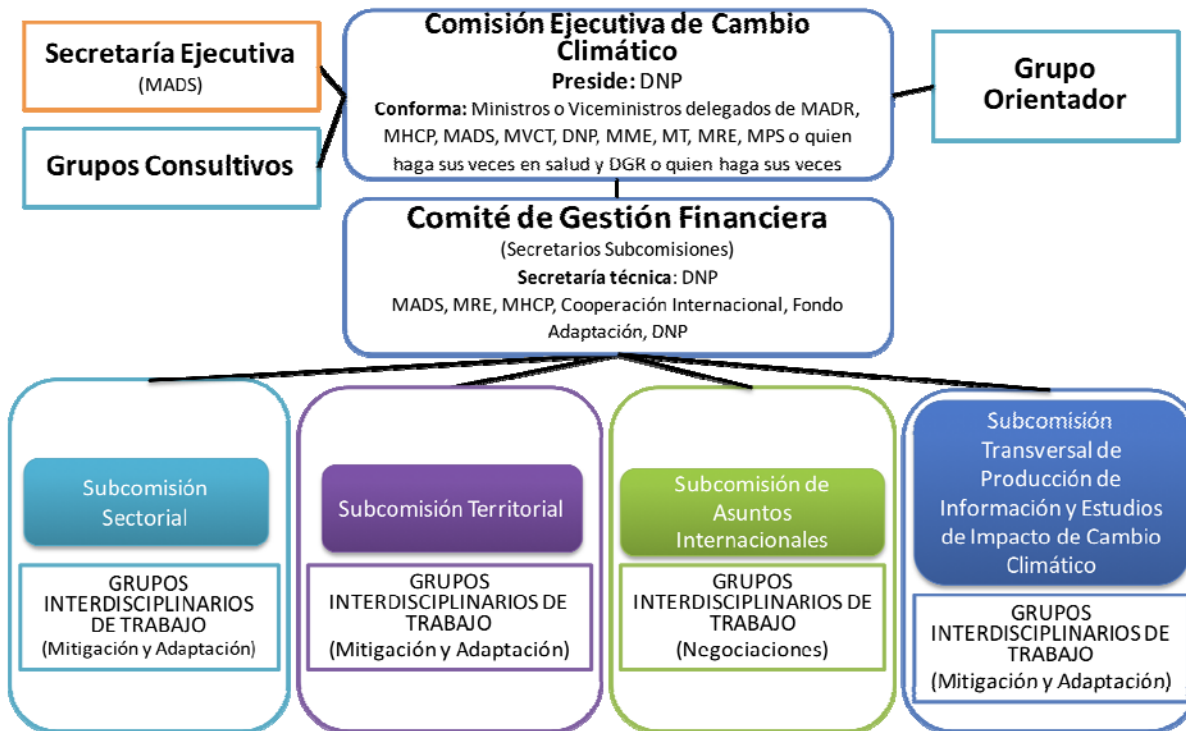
Secretaría Ejecutiva
(MADS)

Grupos Consultivos

Comisión Ejecutiva de Cambio Climático
Preside: DNP
Conforma: Ministros o Viceministros delegados de MADR, MHCP, MADS, MVCT, DNP, MME, MT, MRE, MPS o quien haga sus veces en salud y DGR o quien haga sus veces

Grupo Orientador

Comité de Gestión Financiera
(Secretarios Subcomisiones)
Secretaría técnica: DNP
MADS, MRE, MHCP, Cooperación Internacional, Fondo Adaptación, DNP

Subcomisión Sectorial

GRUPOS INTERDISCIPLINARIOS DE TRABAJO
(Mitigación y Adaptación)

Subcomisión Territorial

GRUPOS INTERDISCIPLINARIOS DE TRABAJO
(Mitigación y Adaptación)

Subcomisión de Asuntos Internacionales

GRUPOS INTERDISCIPLINARIOS DE TRABAJO
(Negociaciones)

Subcomisión Transversal de Producción de Información y Estudios de Impacto de Cambio Climático

GRUPOS INTERDISCIPLINARIOS DE TRABAJO
(Mitigación y Adaptación)